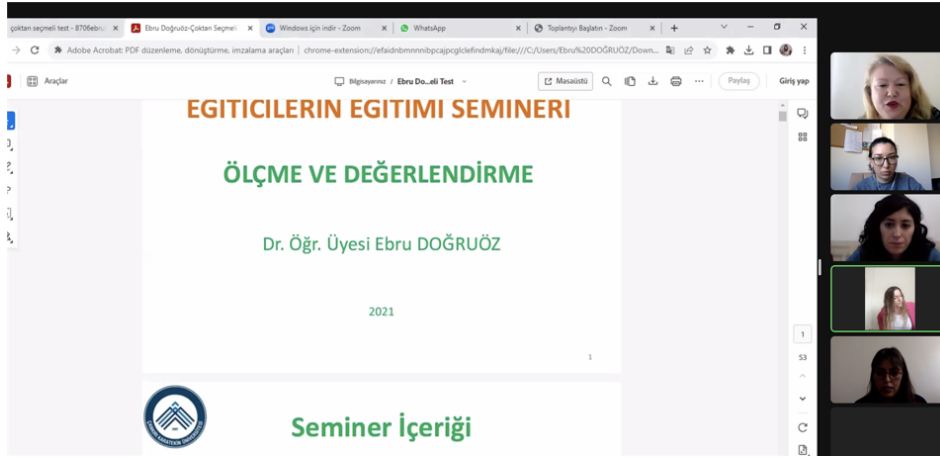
çoktan seçmeli test - 8706ebru | Ebru Doğruöz-Çoktan Seçmeli | Windows için indir - Zoom | WhatsApp | Toplantıyı Başlatın - Zoom

Adobe Acrobat: PDF düzenleme, dönüştürme, imzalama araçları | chrome-extension://efaidnbmnnnibpcajpcglclefindmkaj/file:///C:/Users/Ebru%20DOĞRUÖZ/Down...

Araçlar

Bilgisayarınız / Ebru Do...eli Test

Masaüstü

Paylaş

Giriş yap

EĞITICILERIN EĞITIMI SEMINERI

ÖLÇME VE DEĞERLENDİRME

Dr. Öğr. Üyesi Ebru DOĞRUÖZ

2021

1

Seminer İçeriği

1

53